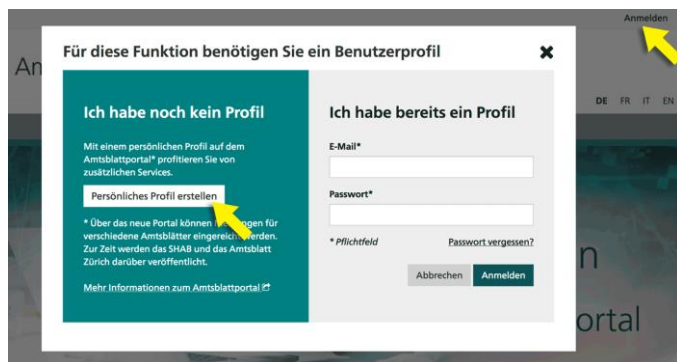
Anmelden

Am

DE FR IT EN

Für diese Funktion benötigen Sie ein Benutzerprofil

Ich habe noch kein Profil

Mit einem persönlichen Profil auf dem Amtsblattportal* profitieren Sie von zusätzlichen Services.

Persönliches Profil erstellen

* Über das neue Portal können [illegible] verschiedene Amtsblätter eingereich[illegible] werden. Zur Zeit werden das SHAB und das Amtsblatt Zürich darüber veröffentlicht.

Mehr Informationen zum Amtsblattportal

Ich habe bereits ein Profil

E-Mail*

Passwort*

* Pflichtfeld

Passwort vergessen?

Abbrechen

Anmelden

n

ortal